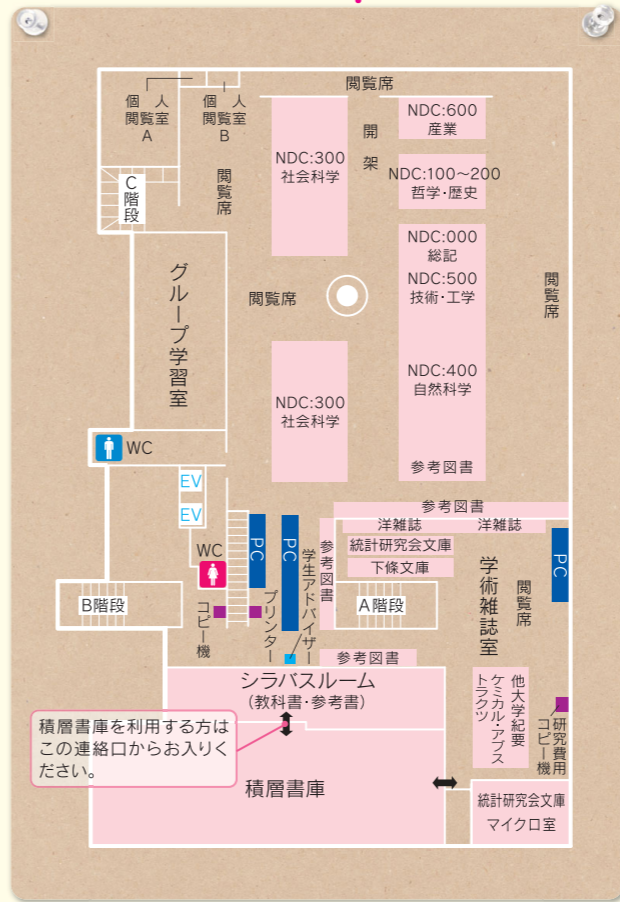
閲覧席

個人閲覧室A

個人閲覧室B

C階段

閲覧席

NDC:300
社会科学

開架

NDC:600
産業

NDC:100～200
哲学・歴史

NDC:000
総記

NDC:500
技術・工学

NDC:400
自然科学

参考図書

閲覧席

グループ学習室

閲覧席

NDC:300
社会科学

WC

EV

EV

WC

PC

PC

学生アドバイザー

参考図書

参考図書

洋雑誌

洋雑誌

統計研究会文庫

下條文庫

学術雑誌室

閲覧席

PC

B階段

コピー機

プリンター

A階段

参考図書

シラバスルーム
(教科書・参考書)

他大学紀要

ケミカル・アブストラクツ

研究費用コピー機

積層書庫を利用する方はこの連絡口からお入りください。

積層書庫

統計研究会文庫

マイクロ室